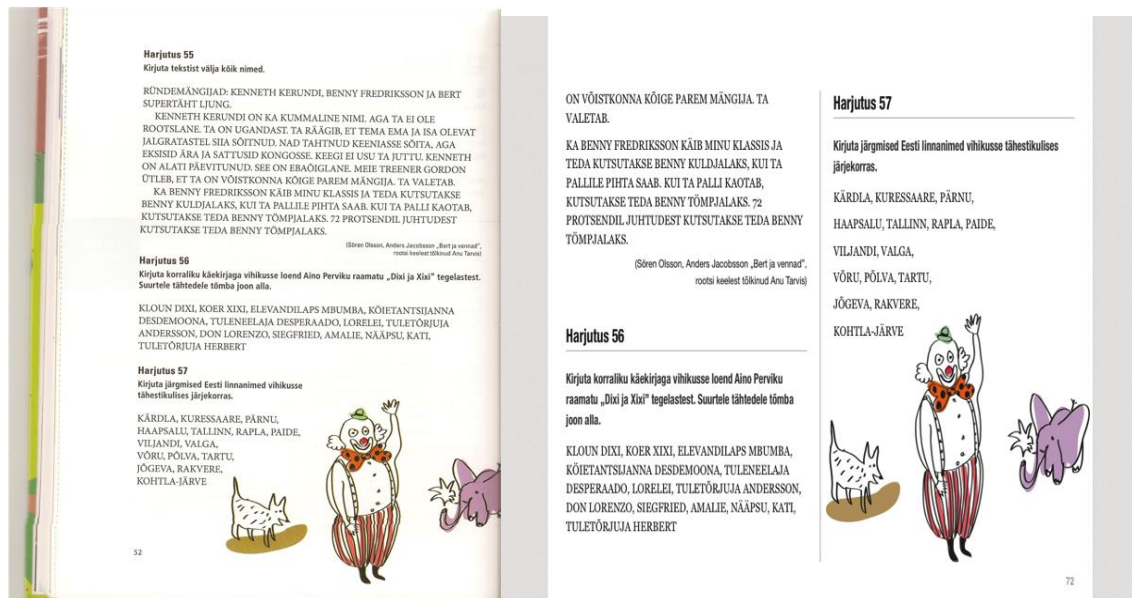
**Harjutus 55**
**Kirjuta tekstist välja kõik nimed.**

RÜNDEMÄNGIJAD: KENNETH KERUNDI, BENNY FREDRIKSSON JA BERT SUPERTÄHT LJUNG.

KENNETH KERUNDI ON KA KUMMALINE NIMI. AGA TA EI OLE ROOTSLANE. TA ON UGANDAST. TA RÄÄGIB, ET TEMA EMA JA ISA OLEVAT JALGRATASTEL SIIA SÕITNUD. NAD TAHTNUD KEENIASSE SÕITA, AGA EKSISID ÄRA JA SATTUSID KONGOSSE. KEEGI EI USU TA JUTTU. KENNETH ON ALATI PÄEVITUNUD. SEE ON EBAÕIGLANE. MEIE TREENER GORDON ÜTLEB, ET TA ON VÕISTKONNA KÕIGE PAREM MÄNGIJA. TA VALETAB.

KA BENNY FREDRIKSSON KÄIB MINU KLASSIS JA TEDA KUTSUTAKSE BENNY KULDJALAKS, KUI TA PALLILE PIHTA SAAB. KUI TA PALLI KAOTAB, KUTSUTAKSE TEDA BENNY TÖMPJALAKS. 72 PROTSENDIL JUHTUDEST KUTSUTAKSE TEDA BENNY TÖMPJALAKS.

(Sören Olsson, Anders Jacobsson „Bert ja vennad", rootsi keelest tõlkinud Anu Tarvis)

**Harjutus 56**
**Kirjuta korraliku käekirjaga vihikusse loend Aino Perviku raamatu „Dixi ja Xixi" tegelastest. Suurtele tähtedele tõmba joon alla.**

KLOUN DIXI, KOER XIXI, ELEVANDILAPS MBUMBA, KÕIETANTSIJANNA DESDEMOONA, TULENEELAJA DESPERAADO, LORELEI, TULETÕRJUJA ANDERSSON, DON LORENZO, SIEGFRIED, AMALIE, NÄÄPSU, KATI, TULETÕRJUJA HERBERT

**Harjutus 57**
**Kirjuta järgmised Eesti linnanimed vihikusse tähestikulises järjekorras.**

KÄRDLA, KURESSAARE, PÄRNU, HAAPSALU, TALLINN, RAPLA, PAIDE, VILJANDI, VALGA, VÕRU, PÕLVA, TARTU, JÕGEVA, RAKVERE, KOHTLA-JÄRVE

52

ON VÕISTKONNA KÕIGE PAREM MÄNGIJA. TA VALETAB.

KA BENNY FREDRIKSSON KÄIB MINU KLASSIS JA TEDA KUTSUTAKSE BENNY KULDJALAKS, KUI TA PALLILE PIHTA SAAB. KUI TA PALLI KAOTAB, KUTSUTAKSE TEDA BENNY TÖMPJALAKS. 72 PROTSENDIL JUHTUDEST KUTSUTAKSE TEDA BENNY TÖMPJALAKS.

(Sören Olsson, Anders Jacobsson „Bert ja vennad", rootsi keelest tõlkinud Anu Tarvis)

**Harjutus 56**
**Kirjuta korraliku käekirjaga vihikusse loend Aino Perviku raamatu „Dixi ja Xixi" tegelastest. Suurtele tähtedele tõmba joon alla.**

KLOUN DIXI, KOER XIXI, ELEVANDILAPS MBUMBA, KÕIETANTSIJANNA DESDEMOONA, TULENEELAJA DESPERAADO, LORELEI, TULETÕRJUJA ANDERSSON, DON LORENZO, SIEGFRIED, AMALIE, NÄÄPSU, KATI, TULETÕRJUJA HERBERT

**Harjutus 57**
**Kirjuta järgmised Eesti linnanimed vihikusse tähestikulises järjekorras.**

KÄRDLA, KURESSAARE, PÄRNU,
HAAPSALU, TALLINN, RAPLA, PAIDE,
VILJANDI, VALGA,
VÕRU, PÕLVA, TARTU,
JÕGEVA, RAKVERE,
KOHTLA-JÄRVE

72